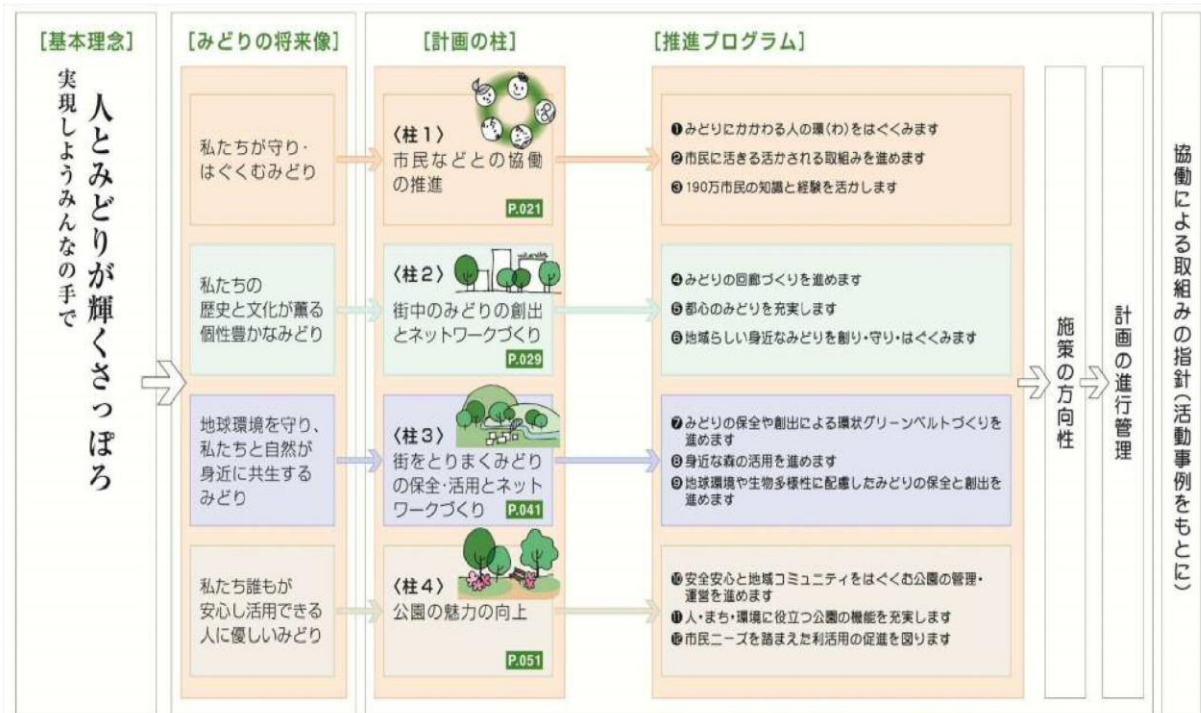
[基本理念]

人とみどりが輝くさっぽろ
実現しようみんなの手で

[みどりの将来像]

私たちが守り・はぐくむみどり

私たちの歴史と文化が薫る個性豊かなみどり

地球環境を守り、私たちと自然が身近に共生するみどり

私たち誰もが安心し活用できる人に優しいみどり

[計画の柱]

〈柱1〉
市民などとの協働の推進
P.021

〈柱2〉
街中のみどりの創出とネットワークづくり
P.029

〈柱3〉
街をとりまくみどりの保全・活用とネットワークづくり
P.041

〈柱4〉
公園の魅力の向上
P.051

[推進プログラム]

❶みどりにかかわる人の環(わ)をはぐくみます
❷市民に活きる活かされる取組みを進めます
❸190万市民の知識と経験を活かします

❹みどりの回廊づくりを進めます
❺都心のみどりを充実します
❻地域らしい身近なみどりを創り・守り・はぐくみます

❼みどりの保全や創出による環状グリーンベルトづくりを進めます
❽身近な森の活用を進めます
❾地球環境や生物多様性に配慮したみどりの保全と創出を進めます

❿安全安心と地域コミュニティをはぐくむ公園の管理・運営を進めます
⓫人・まち・環境に役立つ公園の機能を充実します
⓬市民ニーズを踏まえた利活用の促進を図ります

施策の方向性

計画の進行管理

協働による取組みの指針(活動事例をもとに)